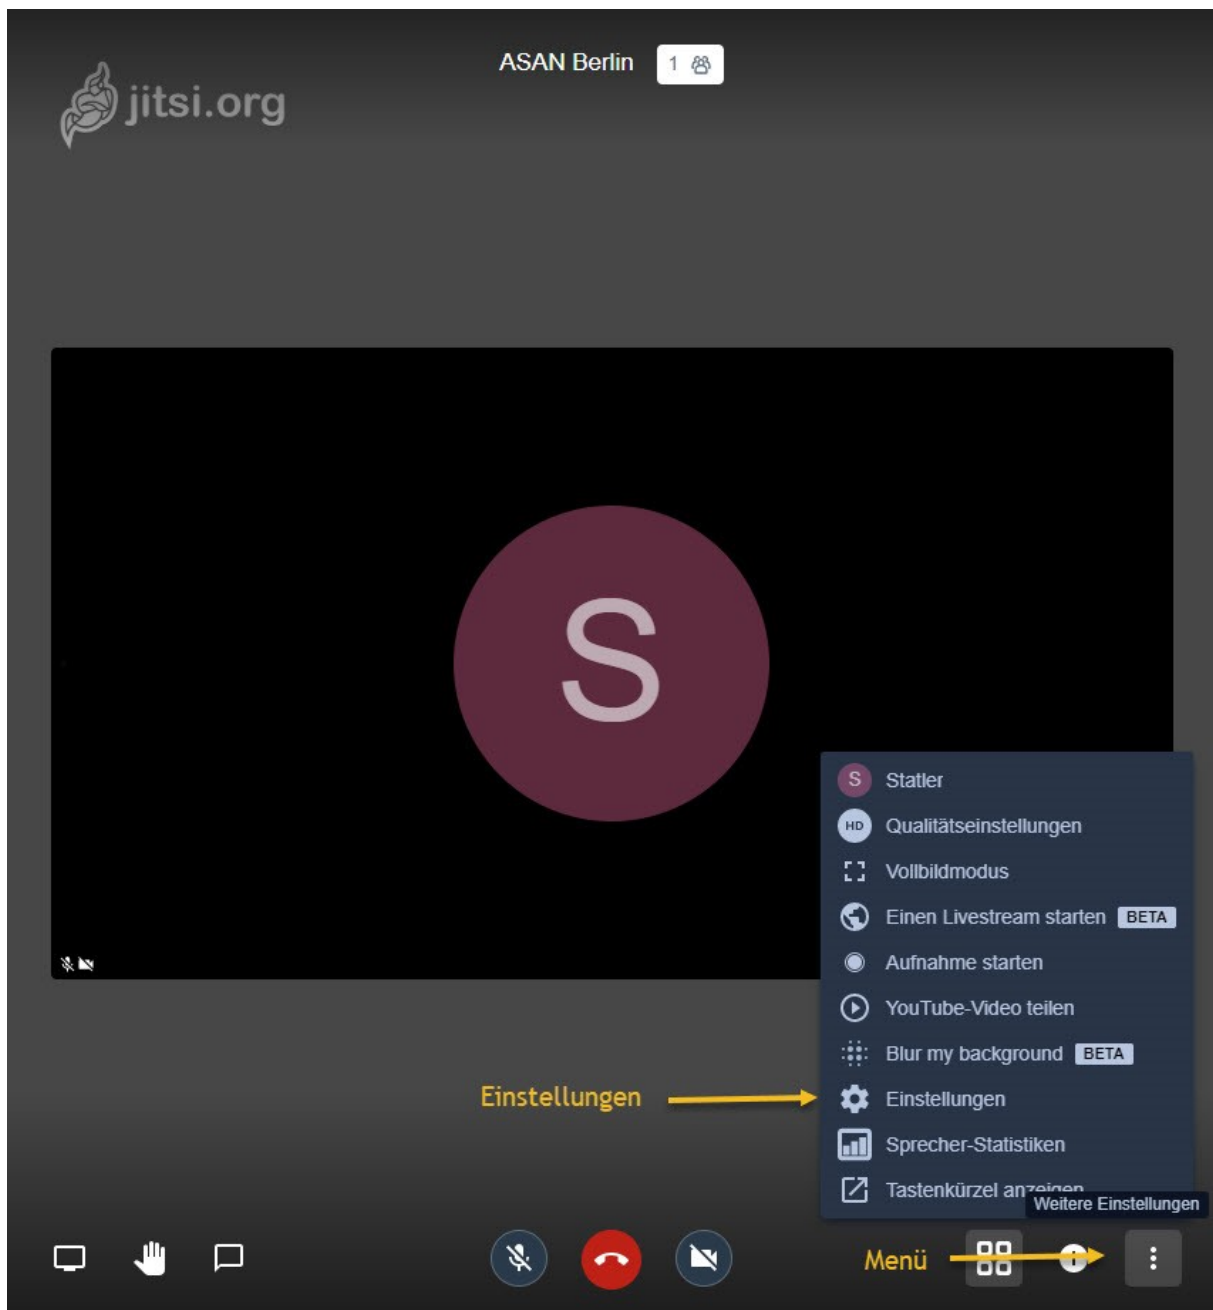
jitsi.org

ASAN Berlin 1

S

S Statler
HD Qualitätseinstellungen
Vollbildmodus
Einen Livestream starten BETA
Aufnahme starten
YouTube-Video teilen
Blur my background BETA
Einstellungen
Sprecher-Statistiken
Tastenkürzel an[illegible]

Weitere Einstellungen

Einstellungen

Menü